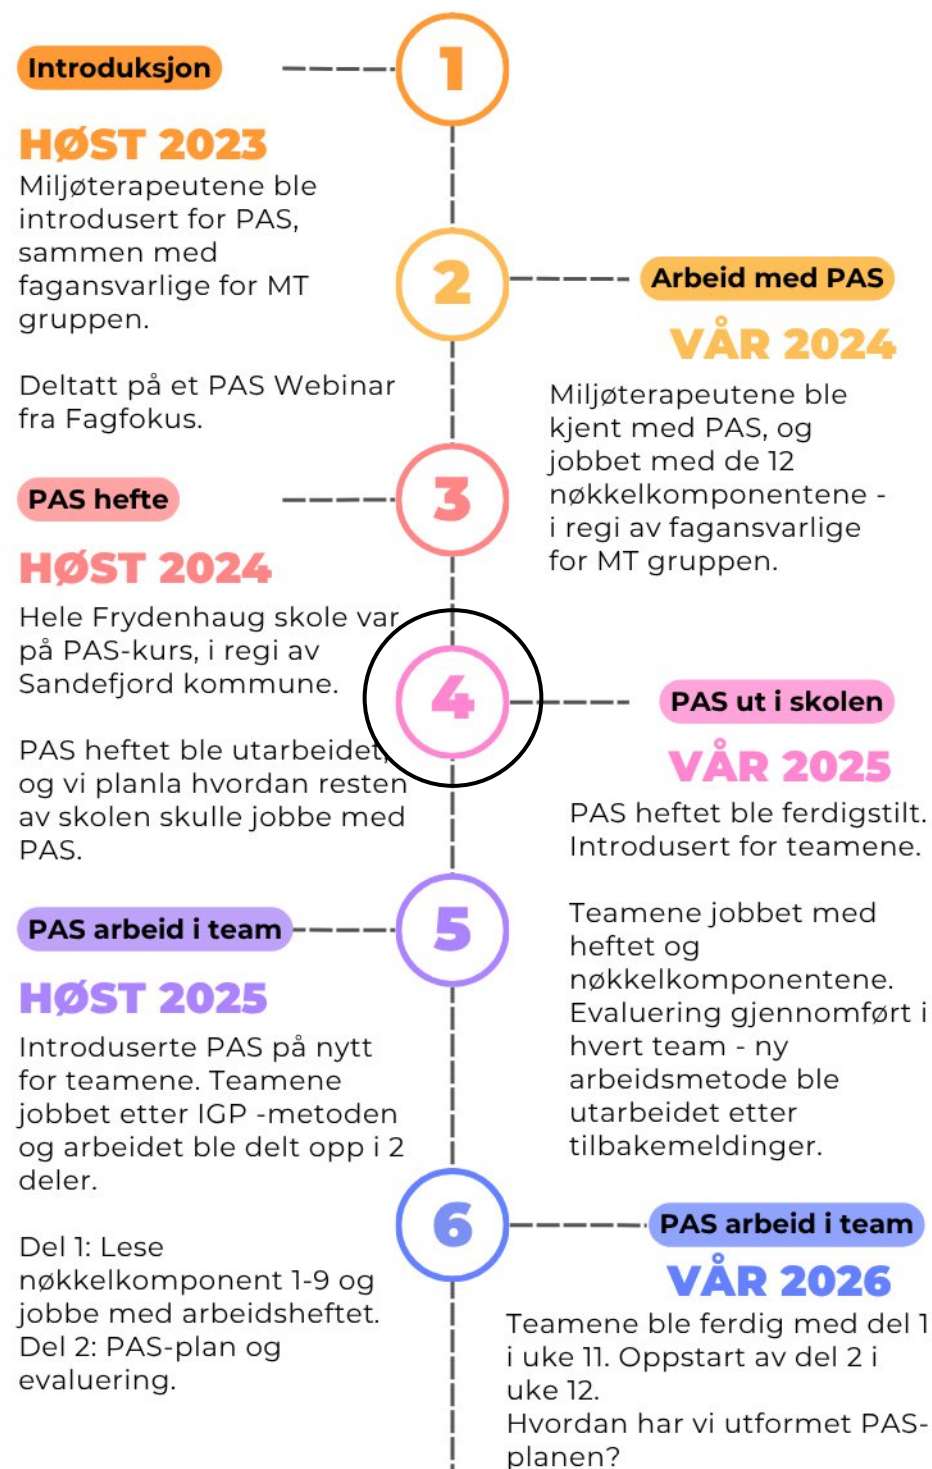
Introduksjon

1

HØST 2023

Miljøterapeutene ble introdusert for PAS, sammen med fagansvarlige for MT gruppen.

Deltatt på et PAS Webinar fra Fagfokus.

2

Arbeid med PAS

VÅR 2024

Miljøterapeutene ble kjent med PAS, og jobbet med de 12 nøkkelkomponentene - i regi av fagansvarlige for MT gruppen.

PAS hefte

3

HØST 2024

Hele Frydenhaug skole var på PAS-kurs, i regi av Sandefjord kommune.

PAS heftet ble utarbeidet, og vi planla hvordan resten av skolen skulle jobbe med PAS.

4

PAS ut i skolen

VÅR 2025

PAS heftet ble ferdigstilt. Introdusert for teamene.

Teamene jobbet med heftet og nøkkelkomponentene. Evaluering gjennomført i hvert team - ny arbeidsmetode ble utarbeidet etter tilbakemeldinger.

PAS arbeid i team

5

HØST 2025

Introduserte PAS på nytt for teamene. Teamene jobbet etter IGP -metoden og arbeidet ble delt opp i 2 deler.

Del 1: Lese nøkkelkomponent 1-9 og jobbe med arbeidsheftet.
Del 2: PAS-plan og evaluering.

6

PAS arbeid i team

VÅR 2026

Teamene ble ferdig med del 1 i uke 11. Oppstart av del 2 i uke 12.
Hvordan har vi utformet PAS-planen?